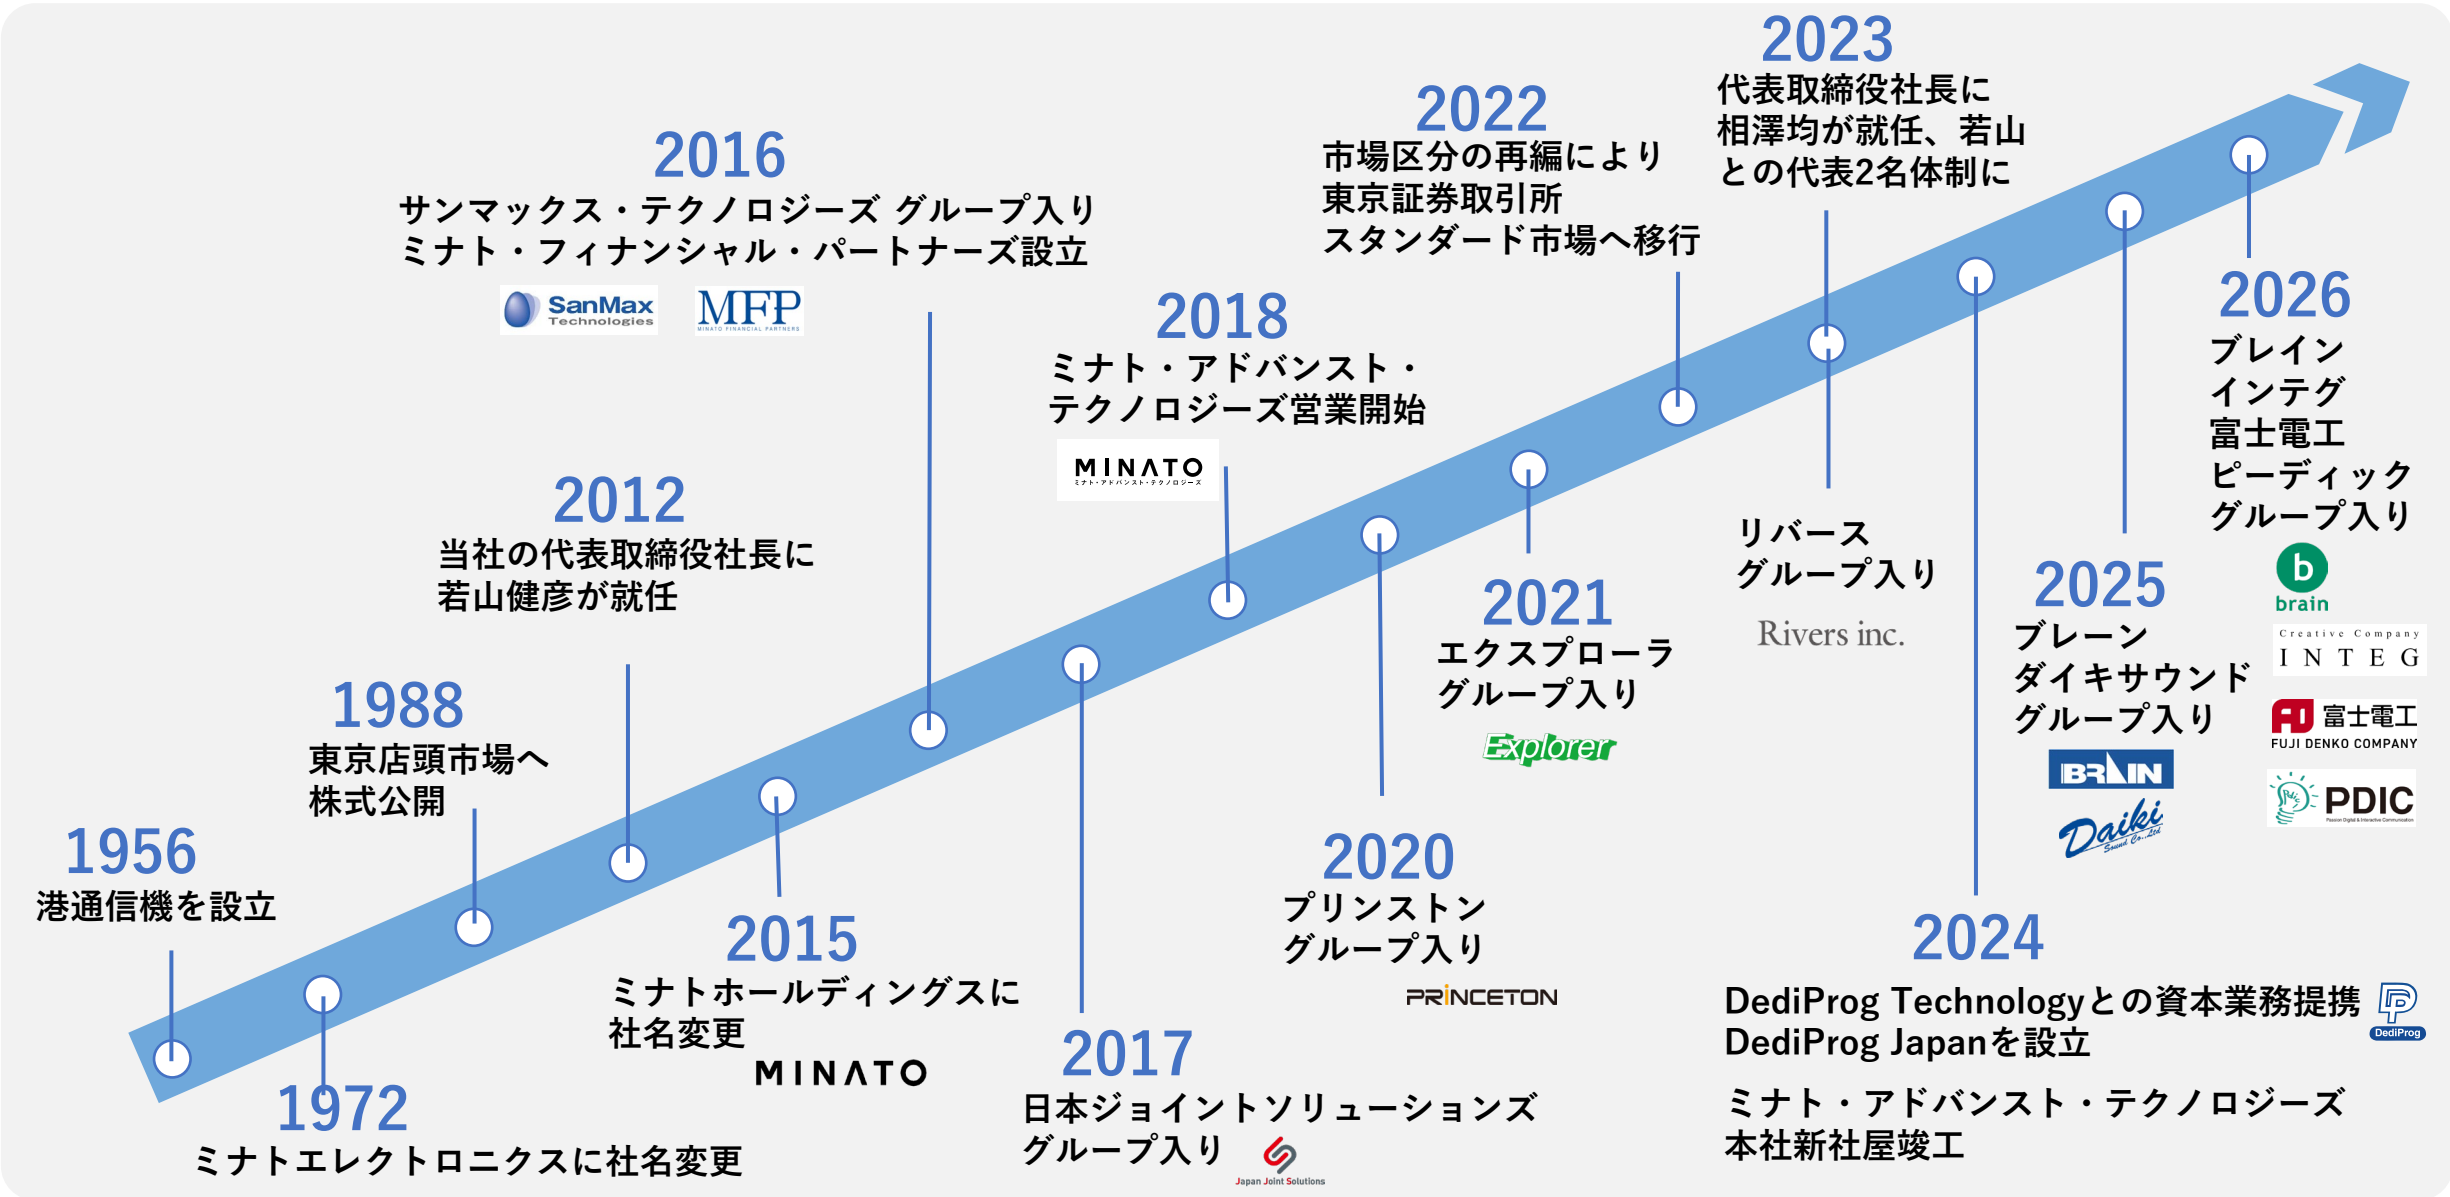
1956
港通信機を設立

1972
ミナトエレクトロニクスに社名変更

1988
東京店頭市場へ
株式公開

2012
当社の代表取締役社長に
若山健彦が就任

2015
ミナトホールディングスに
社名変更
MINATO

2016
サンマックス・テクノロジーズ グループ入り
ミナト・フィナンシャル・パートナーズ設立
SanMax Technologies
MFP
MINATO FINANCIAL PARTNERS

2017
日本ジョイントソリューションズ
グループ入り
Japan Joint Solutions

2018
ミナト・アドバンスト・
テクノロジーズ営業開始
MINATO
ミナト・アドバンスト・テクノロジーズ

2020
プリンストン
グループ入り
PRINCETON

2021
エクスプローラ
グループ入り
Explorer

2022
市場区分の再編により
東京証券取引所
スタンダード市場へ移行

2023
代表取締役社長に
相澤均が就任、若山
との代表2名体制に

リバース
グループ入り
Rivers inc.

2024
DediProg Technologyとの資本業務提携
DediProg Japanを設立
DediProg
ミナト・アドバンスト・テクノロジーズ
本社新社屋竣工

2025
ブレーン
ダイキサウンド
グループ入り
BRAIN
Daiki Sound Co.,Ltd

2026
ブレイン
インテグ
富士電工
ピーディック
グループ入り
b
brain
Creative Company
INTEG
富士電工
FUJI DENKO COMPANY
PDIC